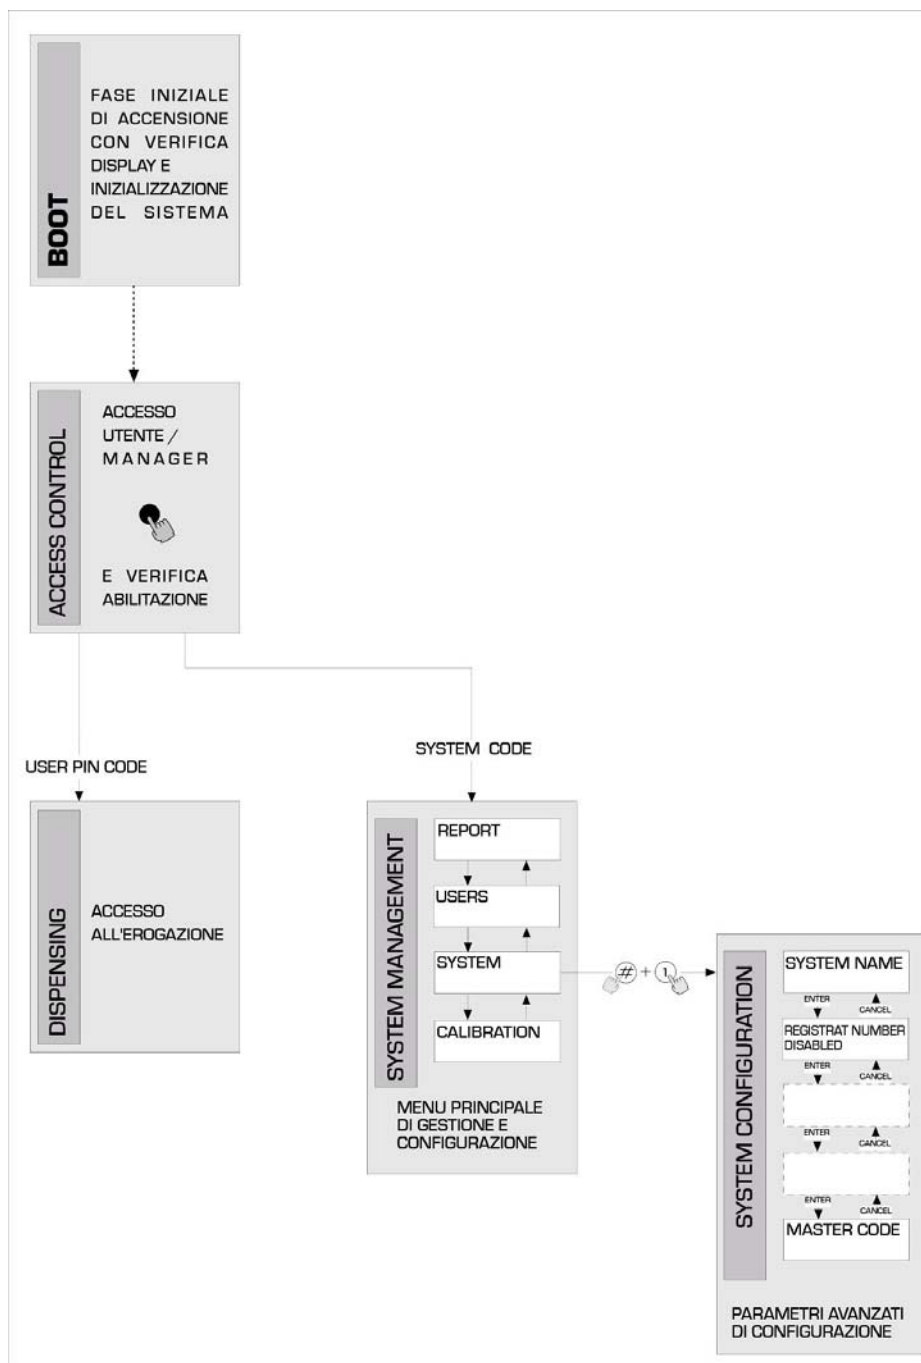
BOOT

FASE INIZIALE DI ACCENSIONE CON VERIFICA DISPLAY E INIZIALIZZAZIONE DEL SISTEMA

ACCESS CONTROL

ACCESSO UTENTE / MANAGER

E VERIFICA ABILITAZIONE

USER PIN CODE

SYSTEM CODE

DISPENSING

ACCESSO ALL'EROGAZIONE

SYSTEM MANAGEMENT

REPORT

USERS

SYSTEM

CALIBRATION

MENU PRINCIPALE DI GESTIONE E CONFIGURAZIONE

# + 1

SYSTEM CONFIGURATION

SYSTEM NAME

ENTER CANCEL

REGISTRAT NUMBER DISABLED

ENTER CANCEL

ENTER CANCEL

ENTER CANCEL

MASTER CODE

PARAMETRI AVANZATI DI CONFIGURAZIONE